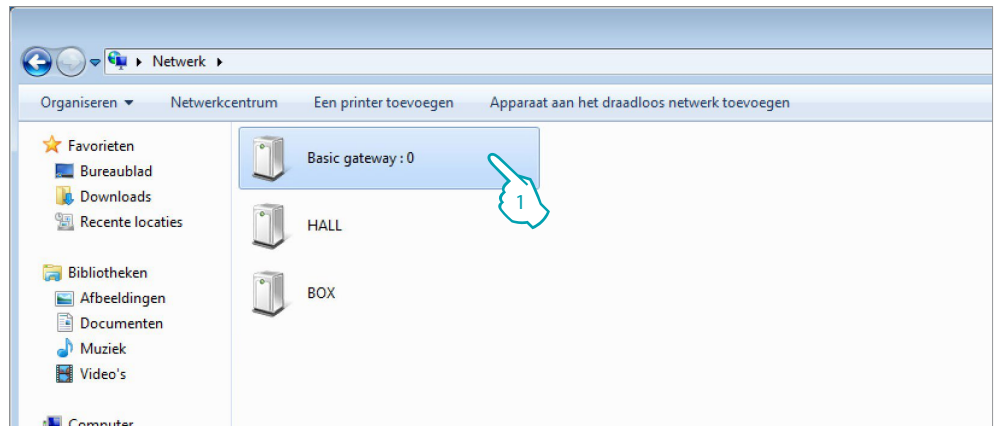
Netwerk

Organiseren ▾ Netwerkcentrum Een printer toevoegen Apparaat aan het draadloos netwerk toevoegen

Favorieten
Bureaublad
Downloads
Recente locaties

Bibliotheken
Afbeeldingen
Documenten
Muziek
Video's

Computer

Basic gateway : 0

1

HALL

BOX